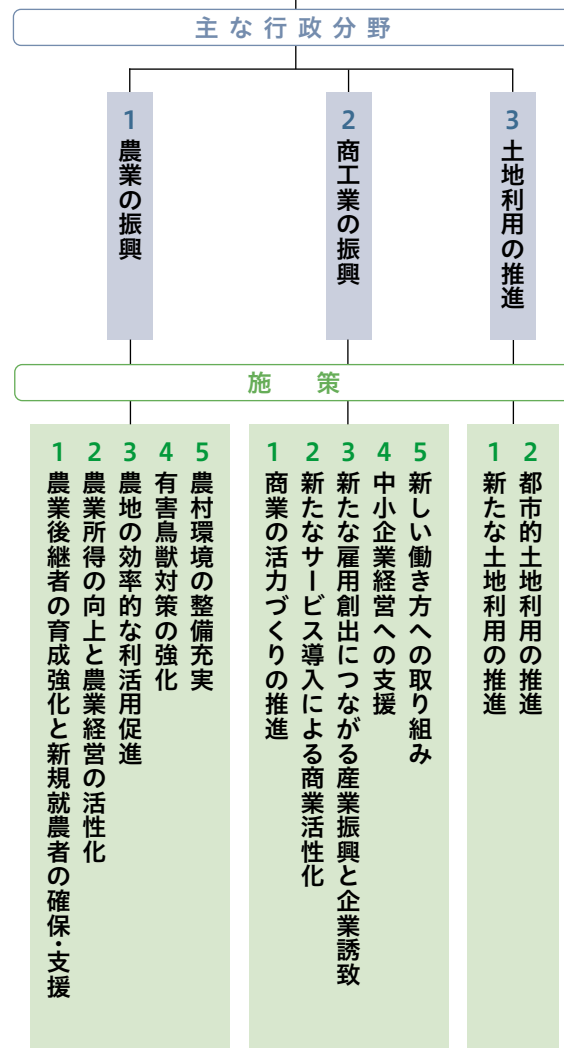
主な行政分野

1 農業の振興

2 商工業の振興

3 土地利用の推進

施策

1 農業後継者の育成強化と新規就農者の確保・支援
2 農業所得の向上と農業経営の活性化
3 農地の効率的な利活用促進
4 有害鳥獣対策の強化
5 農村環境の整備充実

1 商業の活力づくりの推進
2 新たなサービス導入による商業活性化
3 新たな雇用創出につながる産業振興と企業誘致
4 中小企業経営への支援
5 新しい働き方への取り組み

1 新たな土地利用の推進
2 都市的土地利用の推進